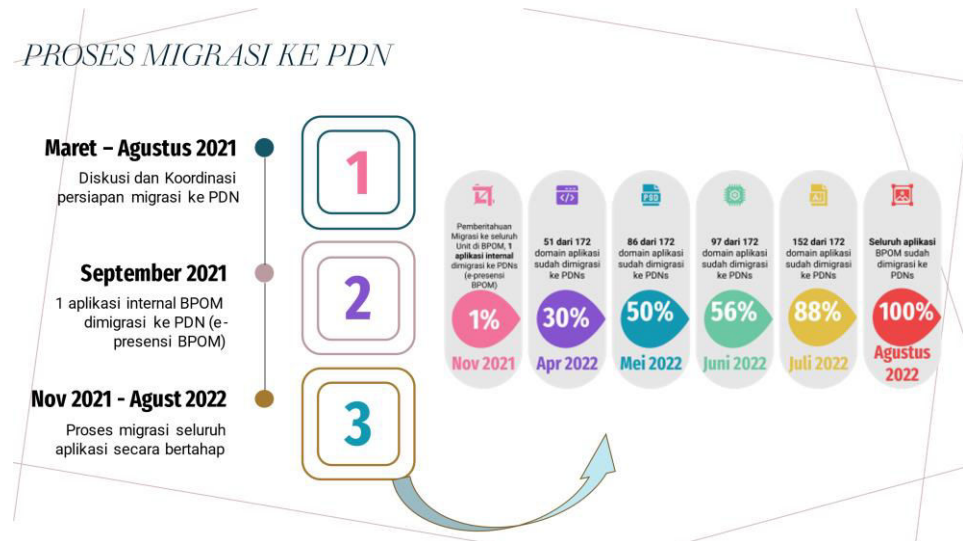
PROSES MIGRASI KE PDN

Maret – Agustus 2021
Diskusi dan Koordinasi persiapan migrasi ke PDN

1

September 2021
1 aplikasi internal BPOM dimigrasi ke PDN (e-presensi BPOM)

2

Nov 2021 - Agust 2022
Proses migrasi seluruh aplikasi secara bertahap

3

Pemberitahuan Migrasi ke seluruh Unit di BPOM, 1 aplikasi internal dimigrasi ke PDNs (e-presensi BPOM)
1%
Nov 2021

51 dari 172 domain aplikasi sudah dimigrasi ke PDNs
30%
Apr 2022

PSD
86 dari 172 domain aplikasi sudah dimigrasi ke PDNs
50%
Mei 2022

97 dari 172 domain aplikasi sudah dimigrasi ke PDNs
56%
Juni 2022

AI
152 dari 172 domain aplikasi sudah dimigrasi ke PDNs
88%
Juli 2022

Seluruh aplikasi BPOM sudah dimigrasi ke PDNs
100%
Agustus 2022